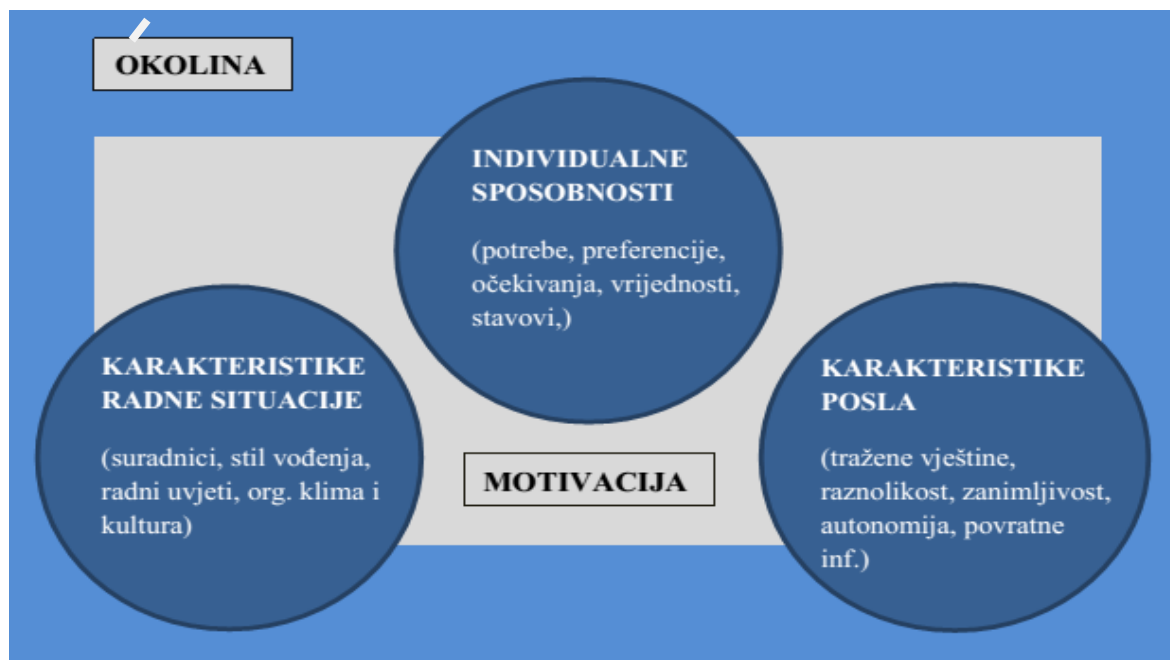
OKOLINA

INDIVIDUALNE SPOSOBNOSTI

(potrebe, preferencije, očekivanja, vrijednosti, stavovi,)

KARAKTERISTIKE RADNE SITUACIJE

(suradnici, stil vođenja, radni uvjeti, org. klima i kultura)

MOTIVACIJA

KARAKTERISTIKE POSLA

(tražene vještine, raznolikost, zanimljivost, autonomija, povratne inf.)